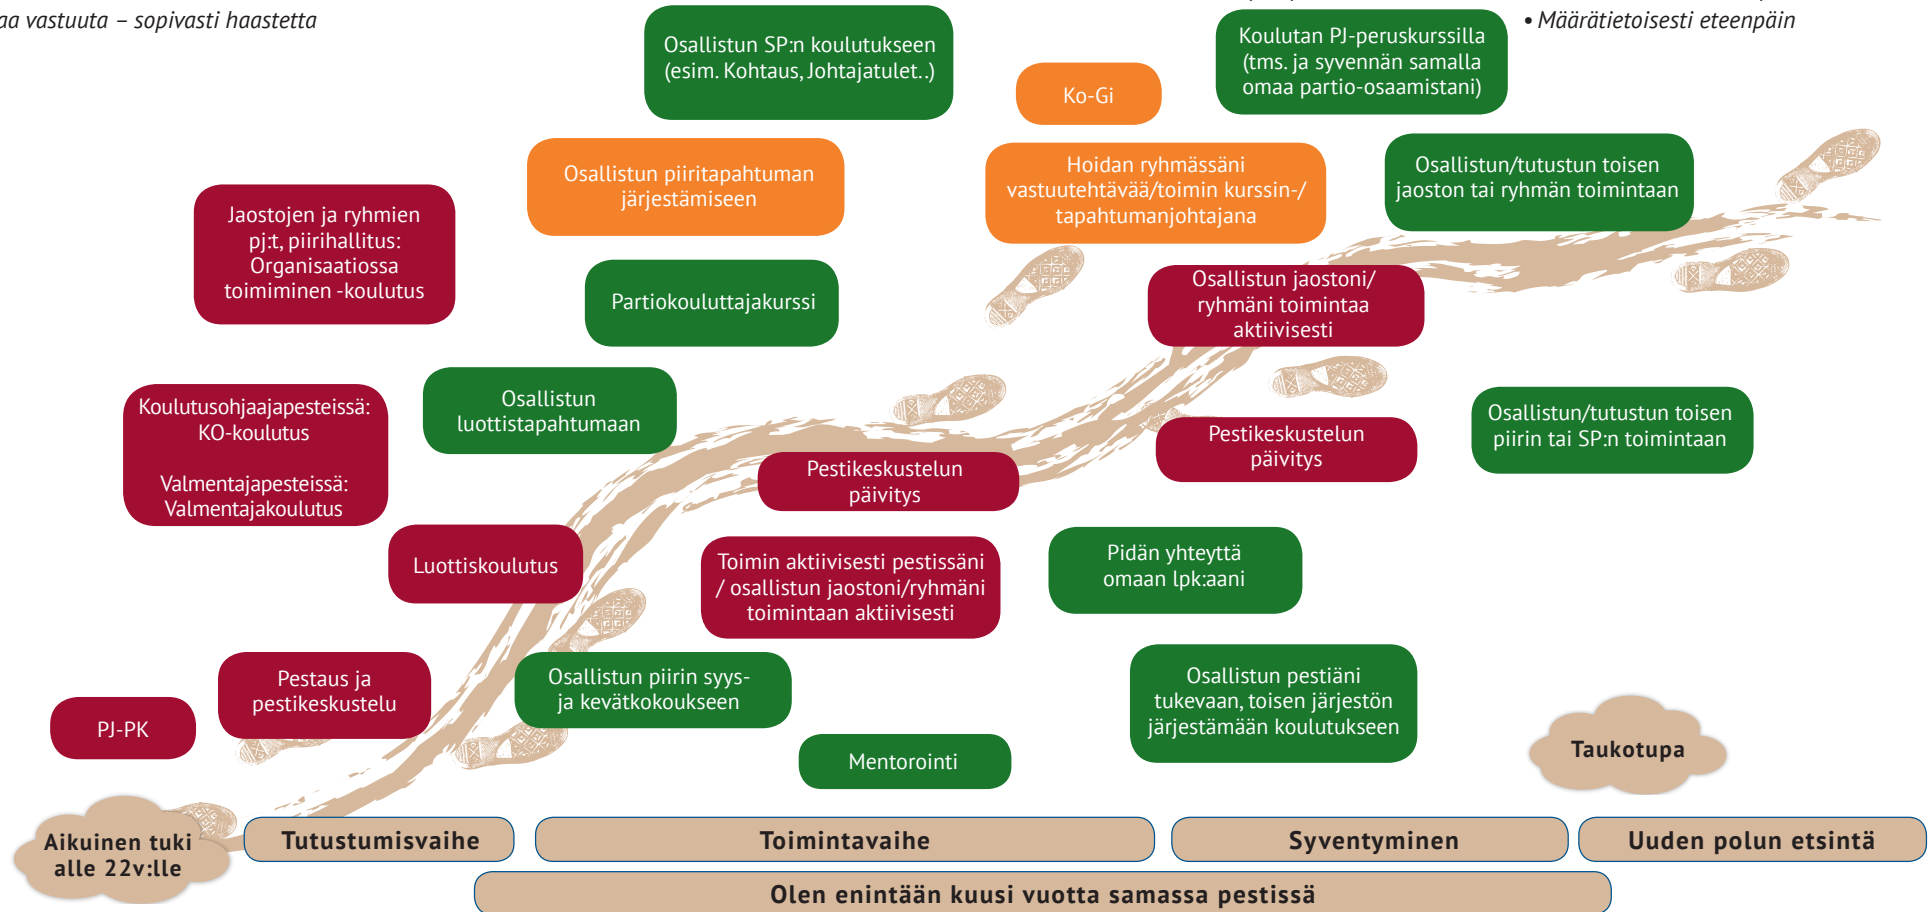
aa vastuuta – sopivasti haastetta

Osallistun SP:n koulutukseen (esim. Kohtaus, Johtajatulet..)

Ko-Gi

Koulutan PJ-peruskurssilla (tms. ja syvennän samalla omaa partio-osaamistani)

• Määrätietoisesti eteenpäin

Osallistun piiritapahtuman järjestämiseen

Hoidan ryhmässäni vastuutehtävää/toimin kurssin-/ tapahtumanjohtajana

Osallistun/tutustun toisen jaoston tai ryhmän toimintaan

Jaostojen ja ryhmien pj:t, piirihallitus: Organisaatiossa toimiminen -koulutus

Partiokouluttajakurssi

Osallistun jaostoni/ ryhmäni toimintaa aktiivisesti

Koulutusohjaajapesteissä: KO-koulutus

Valmentajapesteissä: Valmentajakoulutus

Osallistun luottistapahtumaan

Pestikeskustelun päivitys

Pestikeskustelun päivitys

Osallistun/tutustun toisen piirin tai SP:n toimintaan

Luottiskoulutus

Toimin aktiivisesti pestissäni / osallistun jaostoni/ryhmäni toimintaan aktiivisesti

Pidän yhteyttä omaan lpk:aani

Pestaus ja pestikeskustelu

PJ-PK

Osallistun piirin syys- ja kevätkokoukseen

Osallistun pestiäni tukevaan, toisen järjestön järjestämään koulutukseen

Taukotupa

Mentorointi

Aikuinen tuki alle 22v:lle

Tutustumisvaihe

Toimintavaihe

Syventyminen

Uuden polun etsintä

Olen enintään kuusi vuotta samassa pestissä